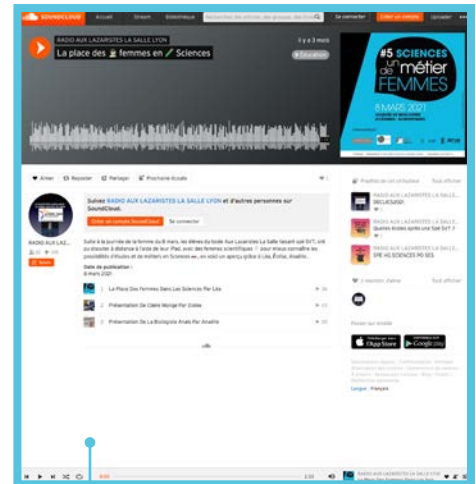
SOUNDCLOUD Accueil Stream Bibliothèque Rechercher des artistes, des groupes, des titres Se connecter Créer un compte Uploader

RADIO AUX LAZARISTES LA SALLE LYON
La place des 👩 femmes en 🧪 Sciences

il y a 3 mois
# Éducation

#5 SCIENCES un métier FEMMES
8 MARS 2021

♥ Aimer Reposter Partager Prochaine écoute

Suivez RADIO AUX LAZARISTES LA SALLE LYON et d'autres personnes sur SoundCloud.
Créer un compte SoundCloud Se connecter

RADIO AUX LAZ...

Suite à la journée de la femme du 8 mars, les élèves du lycée Aux Lazaristes La Salle faisant une SoT, ont pu discuter à distance à l'aide de leur iPad, avec des femmes scientifiques pour mieux connaître les possibilités d'études et de métiers en Sciences ... en voici un aperçu grâce à Lila, Éolia, Anaëlle.

Date de publication :
8 mars 2021

1 La Place Des Femmes Dans Les Sciences Par Lila
2 Présentation De Claire Monge Par Eolia
3 Présentation De La Biologie Anaïs Par Anaëlle

Playlists où est cet titre Tout afficher
RADIO AUX LAZARISTES LA SALLE
DECLICS2021
RADIO AUX LAZARISTES LA SALLE
Quelles études après une SpE Sc?
RADIO AUX LAZARISTES LA SALLE
SPE HG SCIENCES PO SES

1 mention J'aime Tout afficher

Passer sur mobile
App Store Google Play

Langue : Français

RADIO AUX LAZARISTES LA SALLE LYON